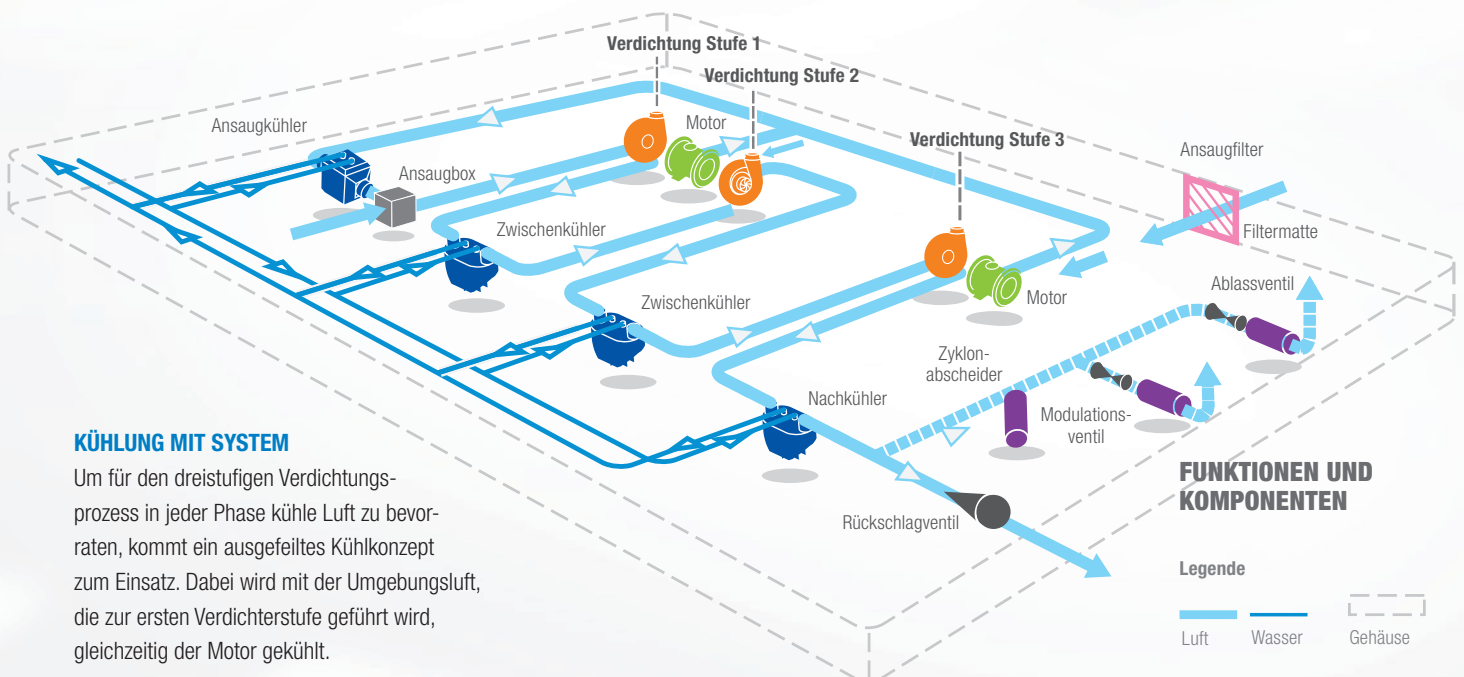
Verdichtung Stufe 1
Verdichtung Stufe 2
Ansaugkühler
Motor
Verdichtung Stufe 3
Ansaugfilter
Ansaugbox
Zwischenkühler
Filtermatte
Zwischenkühler
Motor
Ablassventil
Zyklonabscheider
Nachkühler
Modulationsventil

KÜHLUNG MIT SYSTEM
Um für den dreistufigen Verdichtungsprozess in jeder Phase kühle Luft zu bevorraten, kommt ein ausgefeiltes Kühlkonzept zum Einsatz. Dabei wird mit der Umgebungsluft, die zur ersten Verdichterstufe geführt wird, gleichzeitig der Motor gekühlt.

Rückschlagventil

FUNKTIONEN UND KOMPONENTEN

Legende
Luft
Wasser
Gehäuse